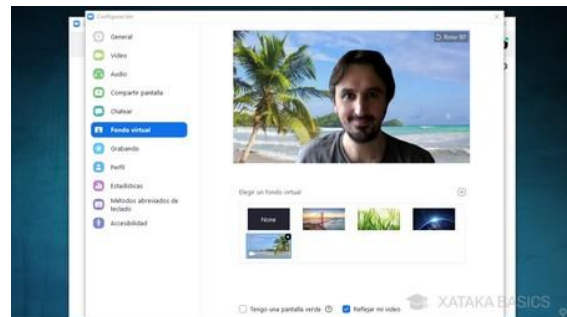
Configuración

General
Vídeo
Audio
Compartir pantalla
Chatear
Fondo virtual
Grabando
Perfil
Estadísticas
Métodos abreviados de teclado
Accesibilidad

Rotar 90°

Elegir un fondo virtual

None

Tengo una pantalla verde
Reflejar mi vídeo

XATAKA BASICS